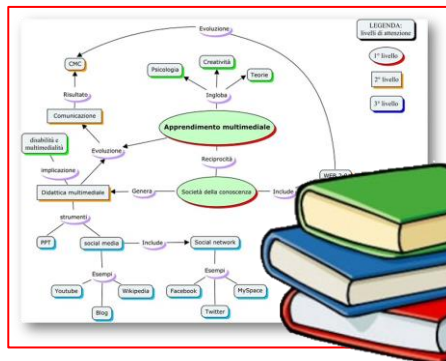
Evoluzione

LEGENDA: livelli di attenzione

1° livello

2° livello

3° livello

CMC

Psicologia

Creatività

Teorie

Ingloba

Risultato

Comunicazione

Apprendimento multimediale

disabilità e multimedialità

Evoluzione

implicazione

Reciprocità

Didattica multimediale

Genera

Società della conoscenza

Include

WEB 2.0

strumenti

PPT

social media

Include

Social network

Esempi

Esempi

Youtube

Wikipedia

Facebook

MySpace

Blog

Twitter